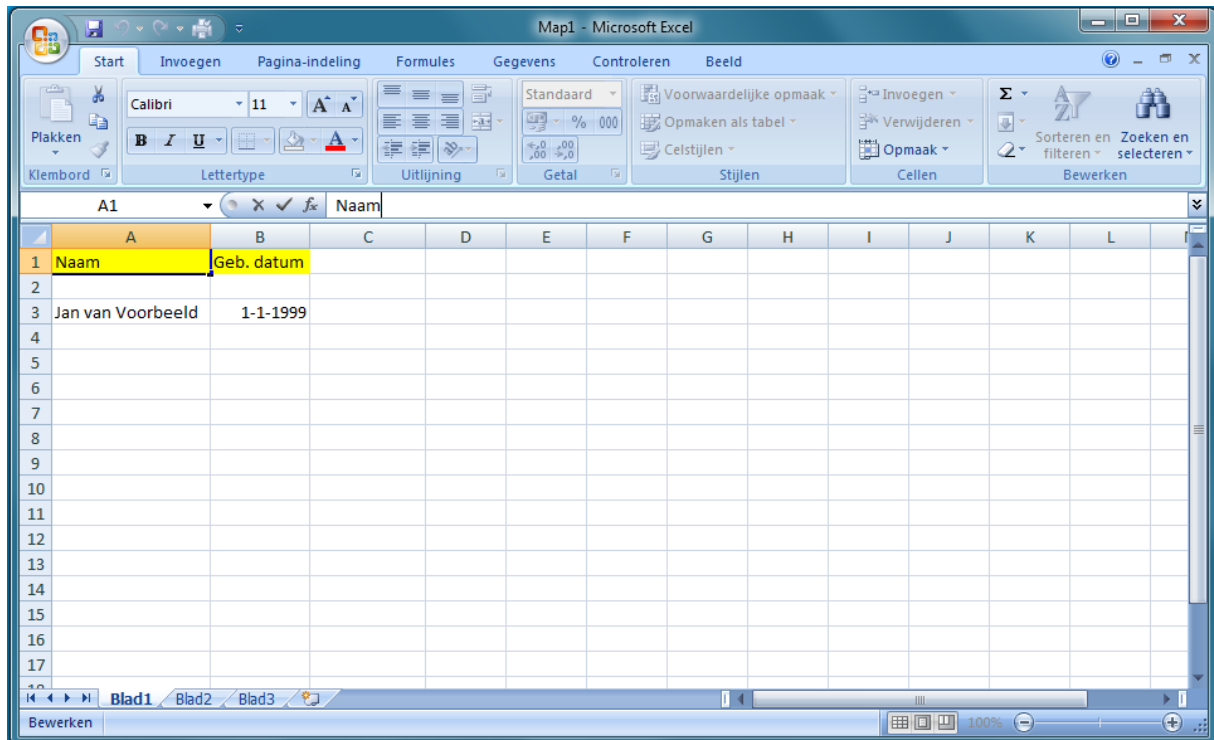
Map1 - Microsoft Excel

Start | Invoegen | Pagina-indeling | Formules | Gegevens | Controleren | Beeld

Plakken
Klembord

Calibri 11
B I U
Lettertype

Uitlijning

Standaard
% 000
Getal

Voorwaardelijke opmaak
Opmaken als tabel
Celstijlen
Stijlen

Invoegen
Verwijderen
Opmaak
Cellen

Σ
Sorteren en filteren
Zoeken en selecteren
Bewerken

A1 | $f_x$ | Naam

| | A | B | C | D | E | F | G | H | I | J | K | L |
|---|---|---|---|---|---|---|---|---|---|---|---|---|
| 1 | Naam | Geb. datum | | | | | | | | | | |
| 2 | | | | | | | | | | | | |
| 3 | Jan van Voorbeeld | 1-1-1999 | | | | | | | | | | |
| 4 | | | | | | | | | | | | |
| 5 | | | | | | | | | | | | |
| 6 | | | | | | | | | | | | |
| 7 | | | | | | | | | | | | |
| 8 | | | | | | | | | | | | |
| 9 | | | | | | | | | | | | |
| 10 | | | | | | | | | | | | |
| 11 | | | | | | | | | | | | |
| 12 | | | | | | | | | | | | |
| 13 | | | | | | | | | | | | |
| 14 | | | | | | | | | | | | |
| 15 | | | | | | | | | | | | |
| 16 | | | | | | | | | | | | |
| 17 | | | | | | | | | | | | |

Blad1 | Blad2 | Blad3

Bewerken
100%